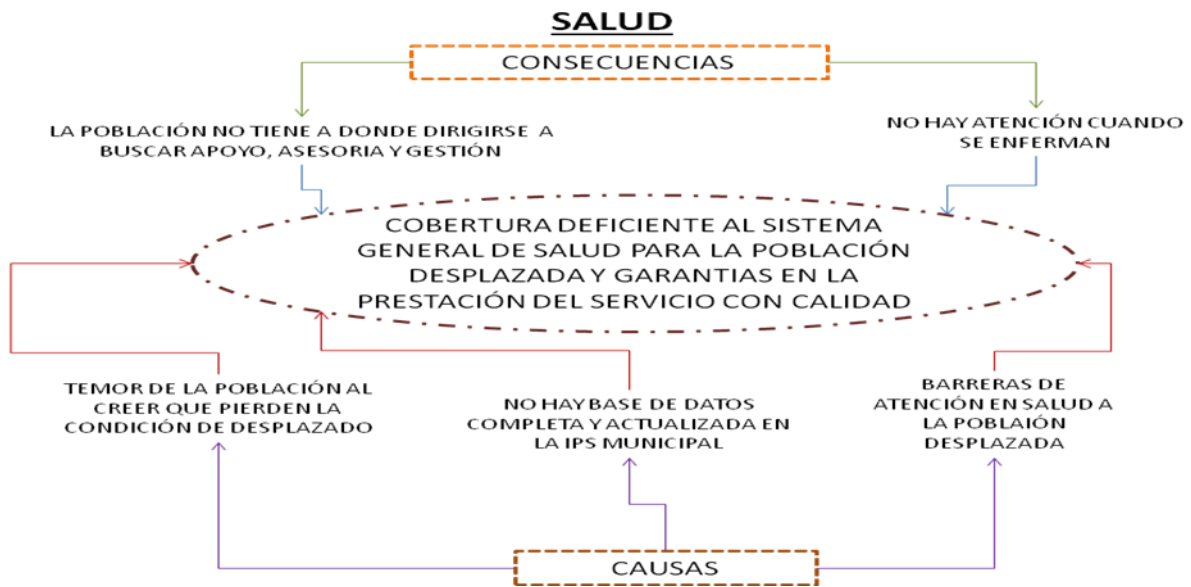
SALUD

CONSECUENCIAS

LA POBLACIÓN NO TIENE A DONDE DIRIGIRSE A BUSCAR APOYO, ASESORIA Y GESTIÓN

NO HAY ATENCIÓN CUANDO SE ENFERMAN

COBERTURA DEFICIENTE AL SISTEMA GENERAL DE SALUD PARA LA POBLACIÓN DESPLAZADA Y GARANTIAS EN LA PRESTACIÓN DEL SERVICIO CON CALIDAD

TEMOR DE LA POBLACIÓN AL CREER QUE PIERDEN LA CONDICIÓN DE DESPLAZADO

NO HAY BASE DE DATOS COMPLETA Y ACTUALIZADA EN LA IPS MUNICIPAL

BARRERAS DE ATENCIÓN EN SALUD A LA POBLAIÓN DESPLAZADA

CAUSAS